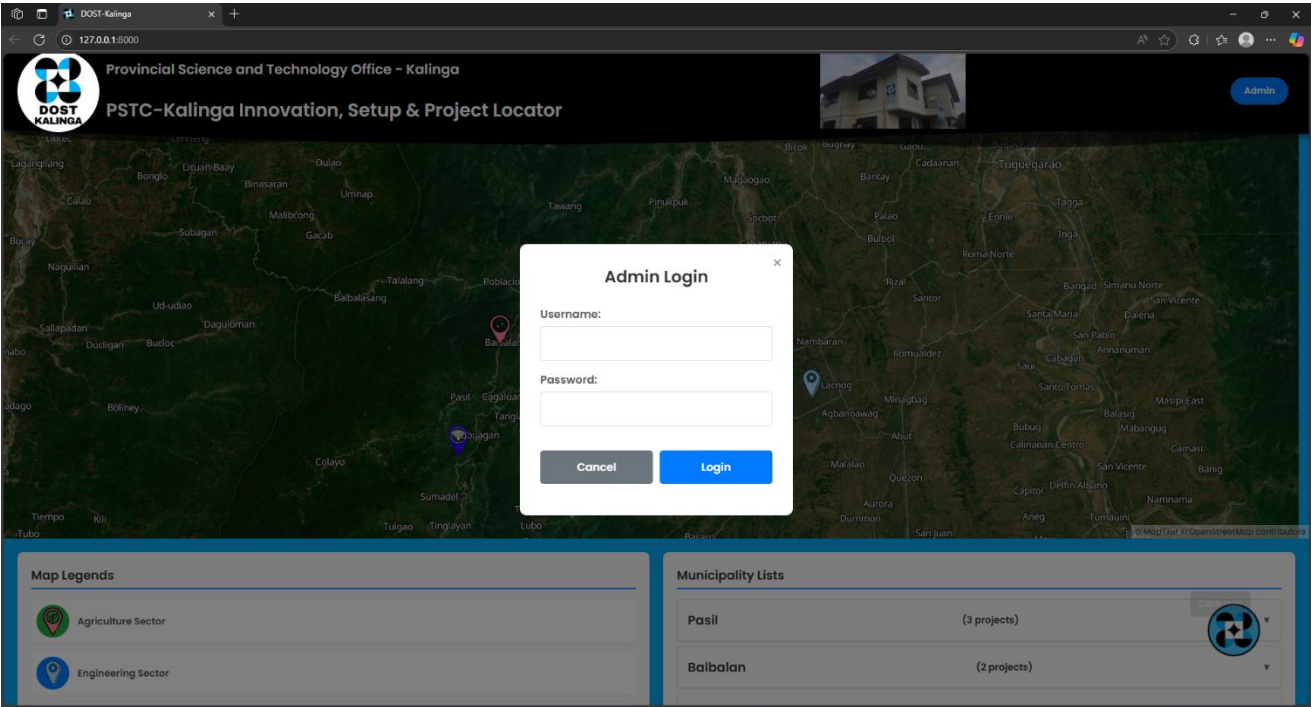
DOST-Kalinga
127.0.0.1:8000

DOST KALINGA
Provincial Science and Technology Office - Kalinga
PSTC-Kalinga Innovation, Setup & Project Locator
Admin

Lagangilang Bonglo Dcuan-Baay Dulao Binasaran Umnap Calao Malibcong Subagan Gacab Bucay Naguilian Talalang Balbalasang Ud-udiao Daguioman Sallapadan Dudigan Bucloc Boliney Colayo Sumadel Tiempo Kili Tulgao Tinglayan Lubo Tubo Pasil Cagaluan Tanglag Balbalan Dupagan Poblacion Bugnay Gaou Cadaanan Tuguegarao Magaogao Bantay Tawang Pinukpuk Socbot Palao Enrile Tagga Bulbol Inga Roma Norte Rizal Santor Bangad Simanu Norte San Vicente Santa Maria Dalena San Pablo Nambaran Romualdez Annanuman Cabagan Saui Lacnog Santo Tomas Minagbag Agbannawag Masipi East Balasig Mabangug Bubug Abut Calinaoan Centro Camasi Malalao San Vicente Banig Quezon Capitol Delfin Albano Namnama Aurora Dummon Aneg Tumauini San Juan Bacarri
© MapTiler © OpenStreetMap contributors

×
Admin Login
Username:
Password:
Cancel
Login

Map Legends
Agriculture Sector
Engineering Sector

Municipality Lists
Pasil (3 projects)
Balbalan (2 projects)